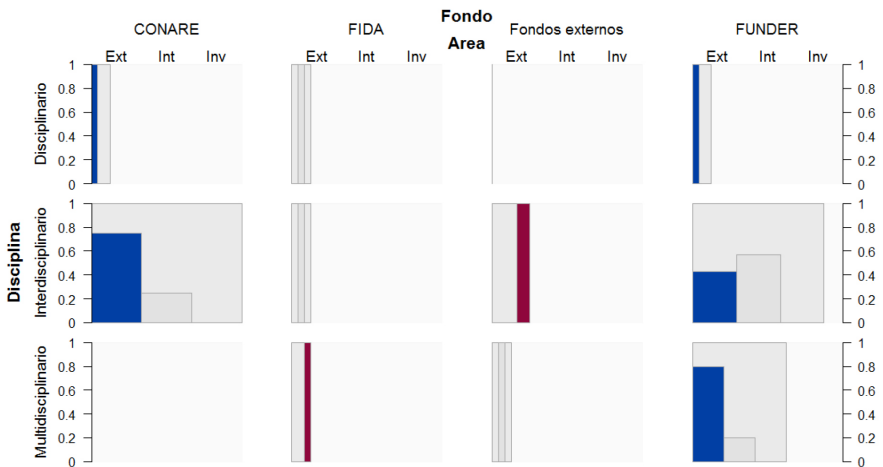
Fondo
Area

CONARE
Ext Int Inv

FIDA
Ext Int Inv

Fondos externos
Ext Int Inv

FUNDER
Ext Int Inv

Disciplina

Disciplinario
1 0.8 0.6 0.4 0.2 0

Interdisciplinario
1 0.8 0.6 0.4 0.2 0

Multidisciplinario
1 0.8 0.6 0.4 0.2 0

1 0.8 0.6 0.4 0.2 0
1 0.8 0.6 0.4 0.2 0
1 0.8 0.6 0.4 0.2 0